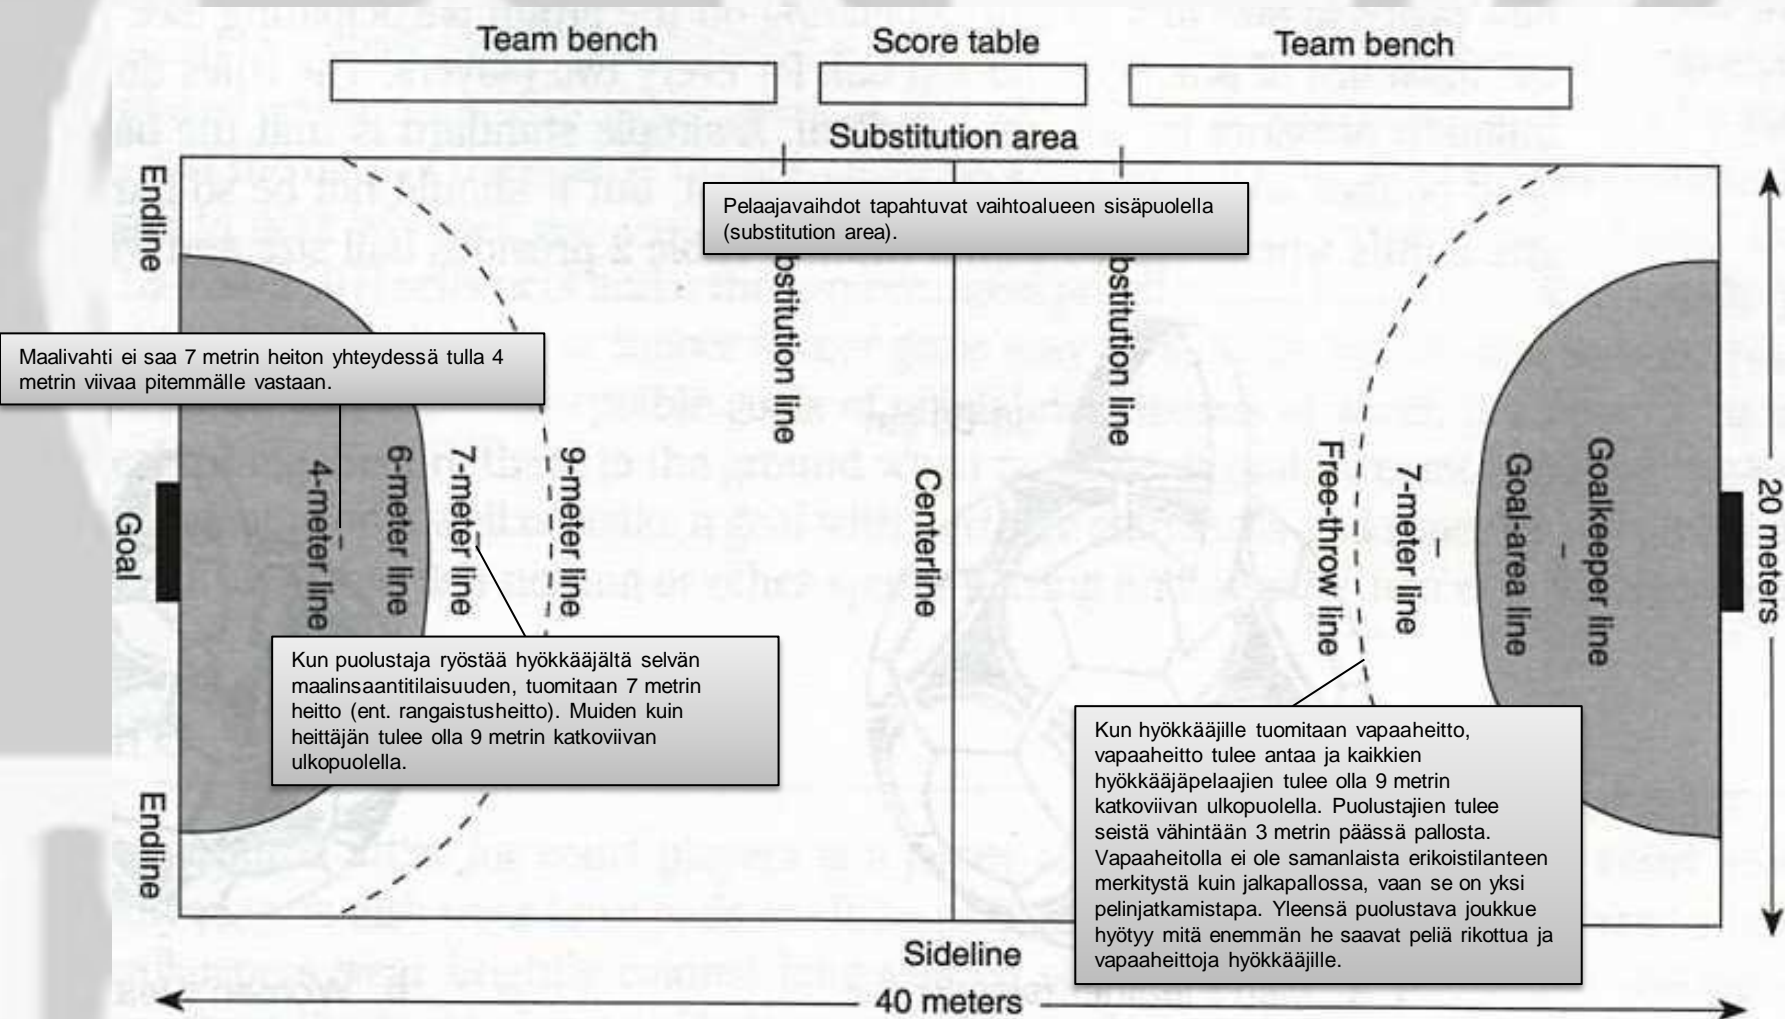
Team bench

Score table

Team bench

Substitution area

Endline

Pelaajavaihdot tapahtuvat vaihtoalueen sisäpuolella (substitution area).

bstitution line

bstitution line

Maalivahti ei saa 7 metrin heiton yhteydessä tulla 4 metrin viivaa pitemmälle vastaan.

Goal

4-meter line

6-meter line

7-meter line

9-meter line

Centerline

Free-throw line

7-meter line

Goal-area line

Goalkeeper line

20 meters

Kun puolustaja ryöstää hyökkääjältä selvän maalinsaantitilaisuuden, tuomitaan 7 metrin heitto (ent. rangaistusheitto). Muiden kuin heittäjän tulee olla 9 metrin katkoviivan ulkopuolella.

Kun hyökkääjille tuomitaan vapaaheitto, vapaaheitto tulee antaa ja kaikkien hyökkääjäpelaajien tulee olla 9 metrin katkoviivan ulkopuolella. Puolustajien tulee seistä vähintään 3 metrin päässä pallosta. Vapaaheitolla ei ole samanlaista erikoistilanteen merkitystä kuin jalkapallossa, vaan se on yksi pelinjatkamistapa. Yleensä puolustava joukkue hyötyy mitä enemmän he saavat peliä rikottua ja vapaaheittoja hyökkääjille.

Endline

Sideline

40 meters